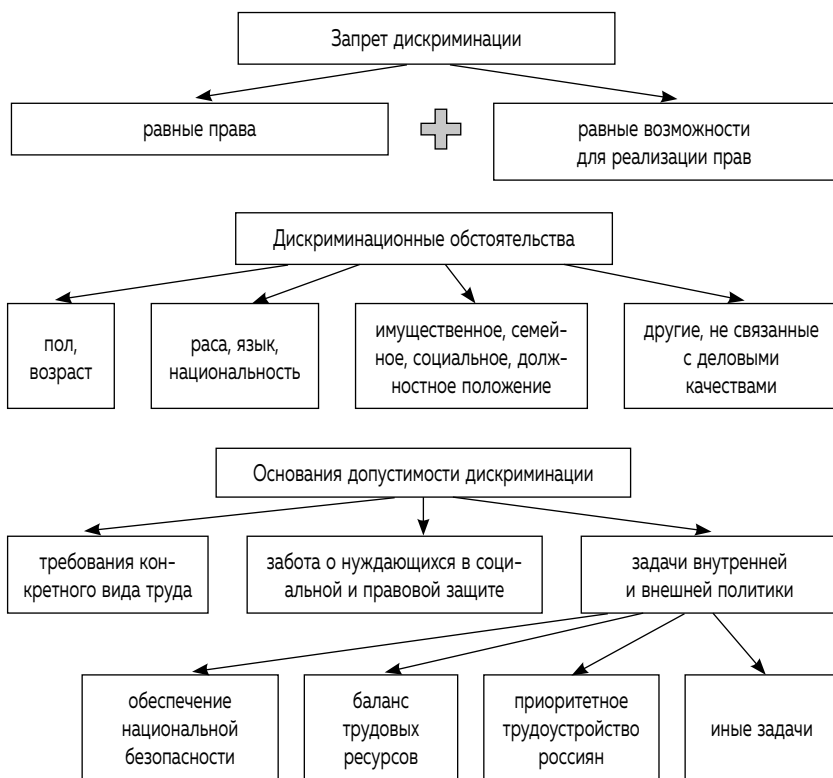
Запрет дискриминации

равные права

равные возможности для реализации прав

Дискриминационные обстоятельства

пол, возраст

раса, язык, национальность

имущественное, семейное, социальное, должностное положение

другие, не связанные с деловыми качествами

Основания допустимости дискриминации

требования конкретного вида труда

забота о нуждающихся в социальной и правовой защите

задачи внутренней и внешней политики

обеспечение национальной безопасности

баланс трудовых ресурсов

приоритетное трудоустройство россиян

иные задачи